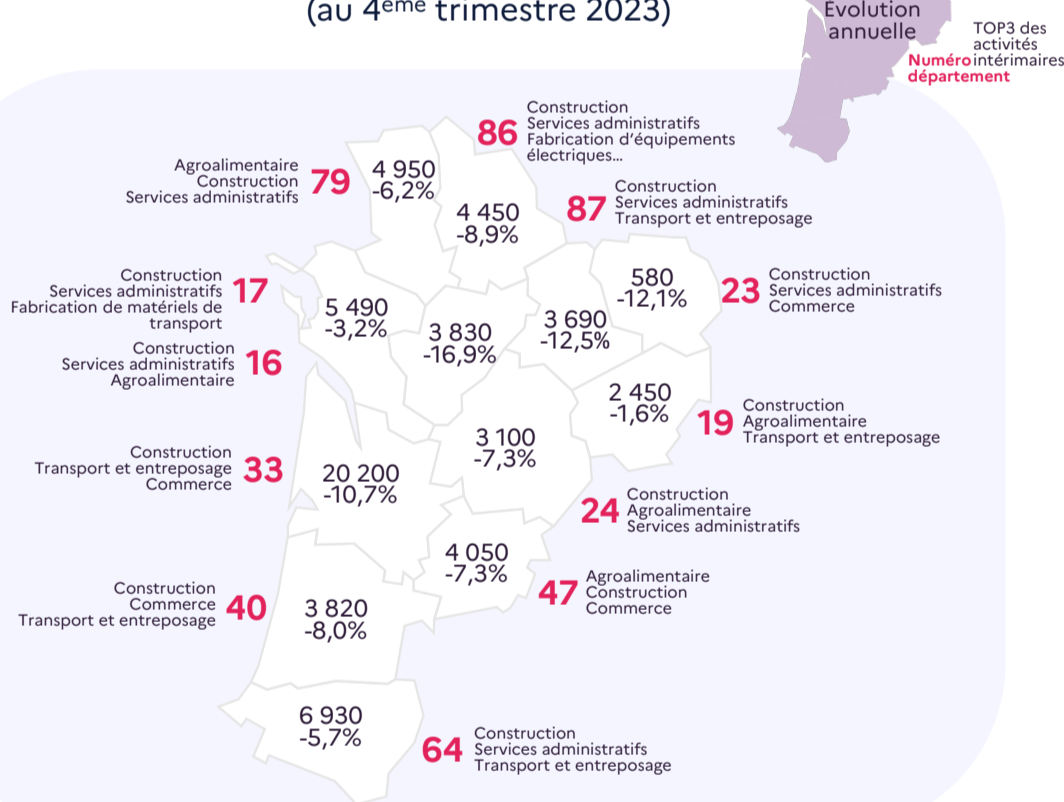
(au 4$^{ème}$ trimestre 2023)

Evolution annuelle

TOP3 des activités intérimaires

Numéro département

86 Construction Services administratifs Fabrication d'équipements électriques...

79 Agroalimentaire Construction Services administratifs

4 950 -6,2%

4 450 -8,9%

87 Construction Services administratifs Transport et entreposage

17 Construction Services administratifs Fabrication de matériels de transport

5 490 -3,2%

3 830 -16,9%

3 690 -12,5%

580 -12,1%

23 Construction Services administratifs Commerce

16 Construction Services administratifs Agroalimentaire

2 450 -1,6%

19 Construction Agroalimentaire Transport et entreposage

3 100 -7,3%

33 Construction Transport et entreposage Commerce

20 200 -10,7%

24 Construction Agroalimentaire Services administratifs

4 050 -7,3%

47 Agroalimentaire Construction Commerce

40 Construction Commerce Transport et entreposage

3 820 -8,0%

6 930 -5,7%

64 Construction Services administratifs Transport et entreposage